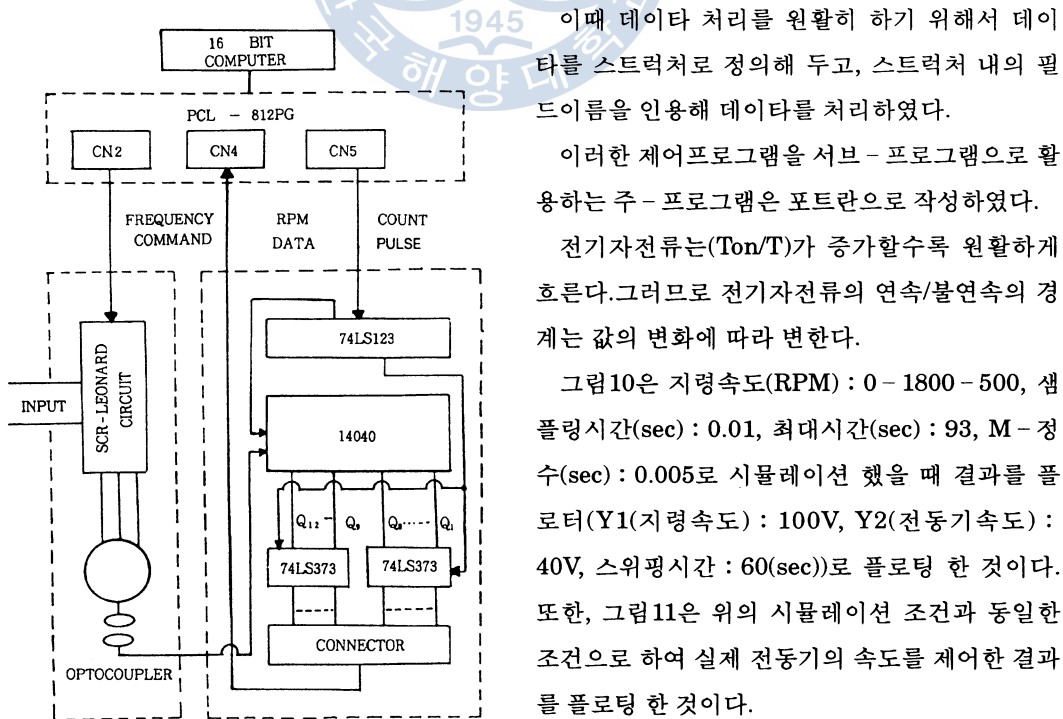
16 BIT COMPUTER

PCL – 812PG

CN2

CN4

CN5

FREQUENCY COMMAND

RPM DATA

COUNT PULSE

INPUT

SCR-LEONARD CIRCUIT

74LS123

14040

$Q_{12}$ – $Q_9$ $Q_8$ ···· $Q_1$

74LS373

74LS373

CONNECTOR

OPTOCOUPLER

1945

이때 데이타 처리를 원활히 하기 위해서 데이타를 스트럭처로 정의해 두고, 스트럭처 내의 필드이름을 인용해 데이타를 처리하였다.

이러한 제어프로그램을 서브–프로그램으로 활용하는 주–프로그램은 포트란으로 작성하였다.

전기자전류는(Ton/T)가 증가할수록 원활하게 흐른다.그러므로 전기자전류의 연속/불연속의 경계는 값의 변화에 따라 변한다.

그림10은 지령속도(RPM) : 0 – 1800 – 500, 샘플링시간(sec) : 0.01, 최대시간(sec) : 93, M–정수(sec) : 0.005로 시뮬레이션 했을 때 결과를 플로터(Y1(지령속도) : 100V, Y2(전동기속도) : 40V, 스위핑시간 : 60(sec))로 플로팅 한 것이다. 또한, 그림11은 위의 시뮬레이션 조건과 동일한 조건으로 하여 실제 전동기의 속도를 제어한 결과를 플로팅 한 것이다.